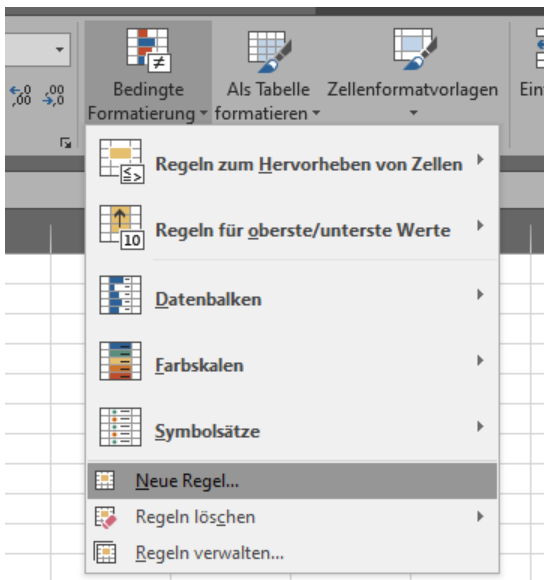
Bedingte Formatierung
Als Tabelle formatieren
Zellenformatvorlagen
Ein

Regeln zum Hervorheben von Zellen
Regeln für oberste/unterste Werte
Datenbalken
Farbskalen
Symbolsätze
Neue Regel...
Regeln löschen
Regeln verwalten...